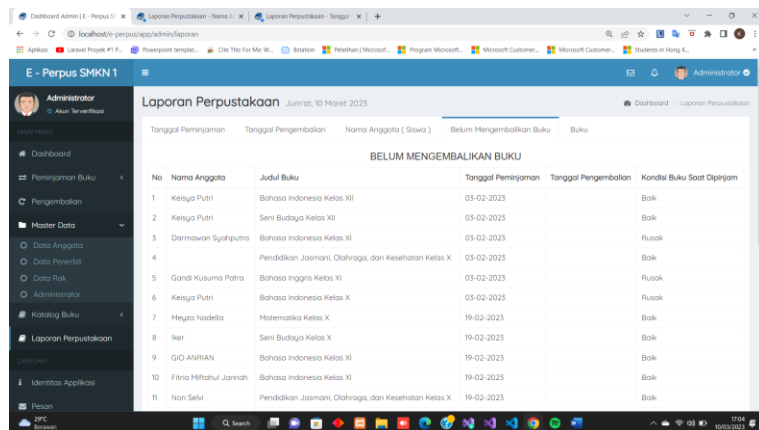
Dashboard Admin | E - Perpus SI × | Laporan Perpustakaan - Nama A × | Laporan Perpustakaan - Tanggal × | +

localhost/e-perpus/app/admin/laporan

Aplikasi | Laravel Proyek #1 P... | Powerpoint templat... | Cite This For Me: W... | Bstation | Pelatihan | Microsof... | Program Microsoft... | Microsoft Customer... | Microsoft Customer... | Students in Hong K...

E - Perpus SMKN 1

Administrator

Administrator
Akun Terverifikasi

MAIN MENU

Dashboard

Peminjaman Buku

Pengembalian

Master Data

Data Anggota

Data Penerbit

Data Rak

Administrator

Katalog Buku

Laporan Perpustakaan

LAIN LAIN

Identitas Applikasi

Pesan

Laporan Perpustakaan Jum'at, 10 Maret 2023

Dashboard > Laporan Perpustakaan

Tanggal Peminjaman | Tanggal Pengembalian | Nama Anggota ( Siswa ) | Belum Mengembalikan Buku | Buku

BELUM MENGEMBALIKAN BUKU

| No | Nama Anggota | Judul Buku | Tanggal Peminjaman | Tanggal Pengembalian | Kondisi Buku Saat Dipinjam |
|---|---|---|---|---|---|
| 1 | Keisya Putri | Bahasa Indonesia Kelas XII | 03-02-2023 | | Baik |
| 2 | Keisya Putri | Seni Budaya Kelas XII | 03-02-2023 | | Baik |
| 3 | Darmawan Syahputra | Bahasa Indonesia Kelas XI | 03-02-2023 | | Rusak |
| 4 | | Pendidikan Jasmani, Olahraga, dan Kesehatan Kelas X | 03-02-2023 | | Baik |
| 5 | Gandi Kusuma Patra | Bahasa Inggris Kelas XI | 03-02-2023 | | Rusak |
| 6 | Keisya Putri | Bahasa Indonesia Kelas X | 03-02-2023 | | Rusak |
| 7 | Meyza Nadella | Matematika Kelas X | 19-02-2023 | | Baik |
| 8 | Iker | Seni Budaya Kelas X | 19-02-2023 | | Baik |
| 9 | GIO ANRIAN | Bahasa Indonesia Kelas XI | 19-02-2023 | | Baik |
| 10 | Fitria Miftahul Jannah | Bahasa Indonesia Kelas XI | 19-02-2023 | | Baik |
| 11 | Non Selvi | Pendidikan Jasmani, Olahraga, dan Kesehatan Kelas X | 19-02-2023 | | Baik |

29°C
Berawan

Search

17:04
10/03/2023